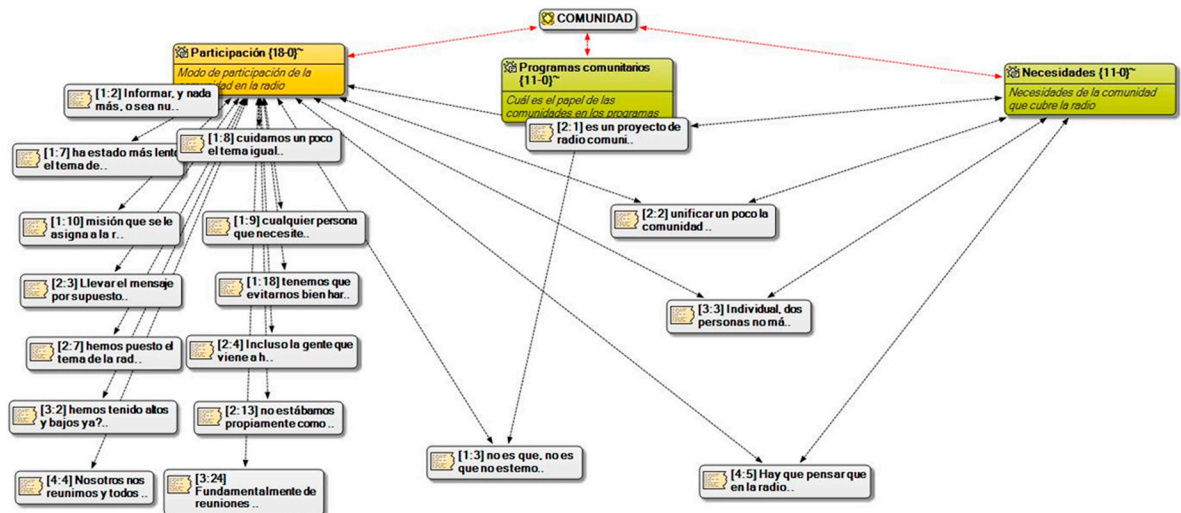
COMUNIDAD

Participación {18-0}~
Modo de participación de la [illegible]d en la radio

Programas comunitarios {11-0}~
Cuál es el papel de las comunidades en los programas

Necesidades {11-0}~
Necesidades de la comunidad que cubre la radio

[1:2] Informar, y nada más, o sea nu..

[1:7] ha estado más lent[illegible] el tema de..

[1:8] cuidamos un poco el tema igual..

[2:1] es un proyecto de radio comuni..

[1:10] misión que se le asigna a la r..

[1:9] cualquier persona que necesite..

[2:2] unificar un poco la comunidad ..

[2:3] Llevar el mensaje por supuesto..

[1:18] tenemos que evitarnos bien har..

[3:3] Individual, dos personas no má..

[2:7] hemos puesto el tema de la rad..

[2:4] Incluso la gente que viene a h..

[3:2] hemos tenido altos y bajos ya?..

[2:13] no estábamos propiamente como ..

[1:3] no es que, no es que no estemo..

[4:5] Hay que pensar que en la radio..

[4:4] Nosotros nos reunimos y todos ..

[3:24] Fundamentalmente de reuniones ..